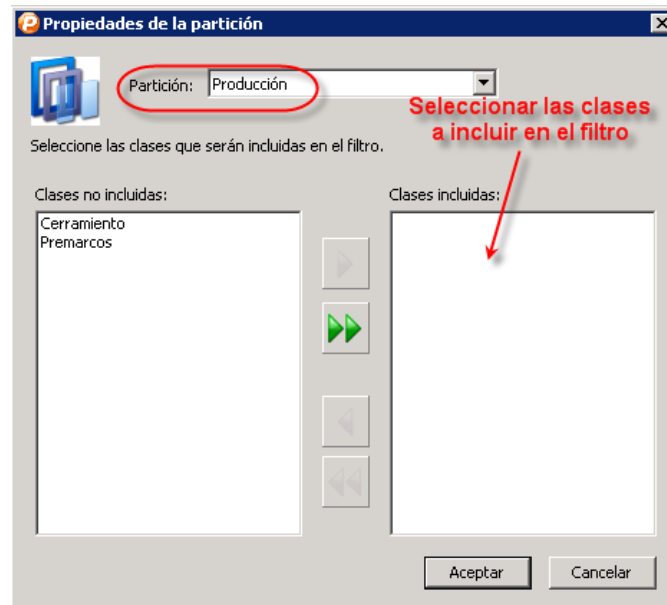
Propiedades de la partición

Partición: Producción

Seleccionar las clases a incluir en el filtro

Seleccione las clases que serán incluidas en el filtro.

Clases no incluidas:

Cerramiento
Premarcos

Clases incluidas:

Aceptar

Cancelar